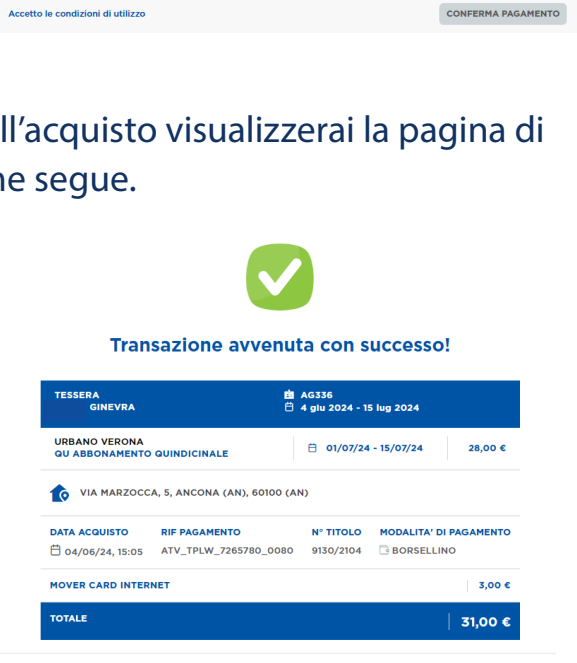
Accetto le condizioni di utilizzo

CONFERMA PAGAMENTO

ll'acquisto visualizzerai la pagina di ne segue.

Transazione avvenuta con successo!

TESSERA
GINEVRA

AG336
4 giu 2024 - 15 lug 2024

URBANO VERONA
QU ABBONAMENTO QUINDICINALE

01/07/24 - 15/07/24

28,00 €

VIA MARZOCCA, 5, ANCONA (AN), 60100 (AN)

| DATA ACQUISTO | RIF PAGAMENTO | N° TITOLO | MODALITA' DI PAGAMENTO |
|---|---|---|---|
| 04/06/24, 15:05 | ATV_TPLW_7265780_0080 | 9130/2104 | BORSELLINO |

MOVER CARD INTERNET

3,00 €

TOTALE

31,00 €